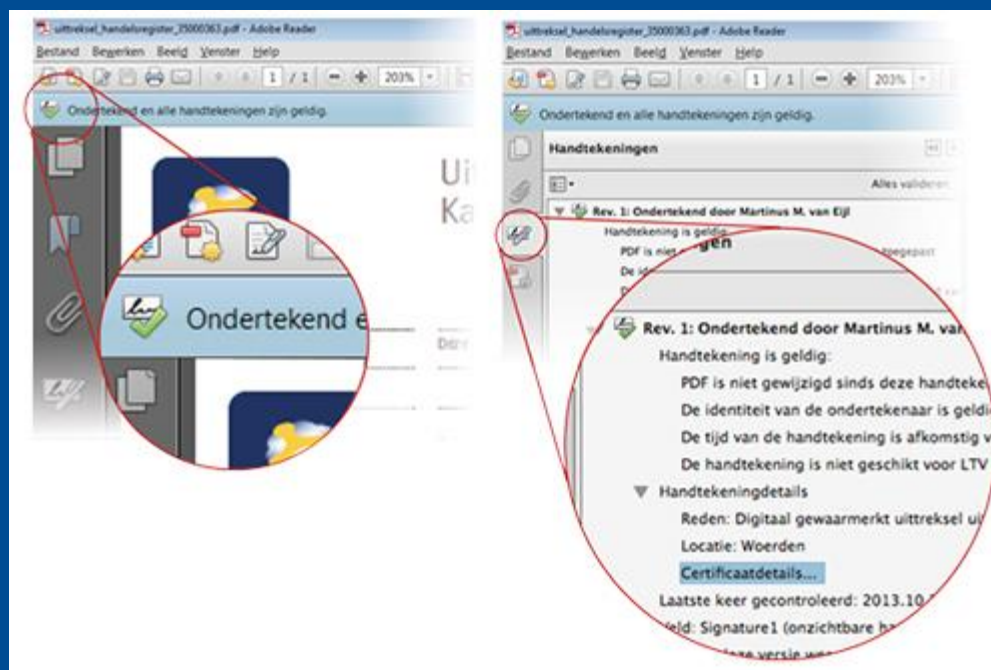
uittreksel_handelsregister_35000363.pdf - Adobe Reader

Bestand Bewerken Beeld Venster Help

1 / 1 203%

Ondertekend en alle handtekeningen zijn geldig.

Ui
Ka

Ondertekend e

Dez

uittreksel_handelsregister_35000363.pdf - Adobe Reader

Bestand Bewerken Beeld Venster Help

1 / 1 203%

Ondertekend en alle handtekeningen zijn geldig.

Handtekeningen

Alles valideren

Rev. 1: Ondertekend door Martinus M. van Eijl

Handtekening is geldig

PDF is niet

De id

aangepast

gen

Rev. 1: Ondertekend door Martinus M. van

Handtekening is geldig:

PDF is niet gewijzigd sinds deze handteke

De identiteit van de ondertekenaar is geldi

De tijd van de handtekening is afkomstig v

De handtekening is niet geschikt voor LTV

Handtekeningdetails

Reden: Digitaal gewaarmerkt uittreksel ui

Locatie: Woerden

Certificaatdetails...

Laatste keer gecontroleerd: 2013.10.

Veld: Signature1 (onzichtbare ha

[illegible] versie wer